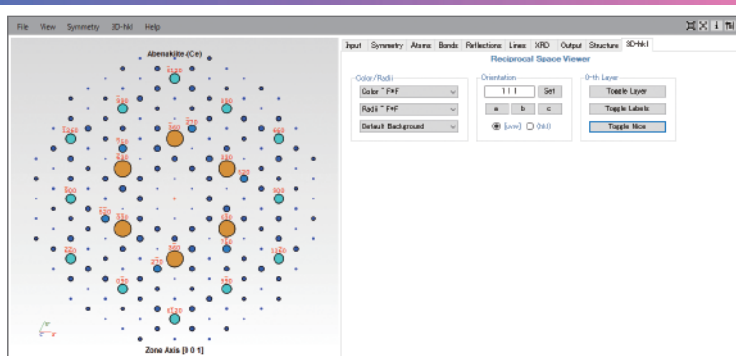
File View Symmetry 3D-hkl Help

Abenakiite-(Ce)

Zone Axis [0 0 1]

Input Symmetry Atoms Bonds Reflections Lines XRD Output Structure 3D-hkl

Reciprocal Space Viewer

Color/Radii
Color ~ F*F
Radii ~ F*F
Default Background

Orientation
1 1 1
Set
a b c
[uvw] (hkl)

0-th Layer
Toggle Layer
Toggle Labels
Toggle Nice